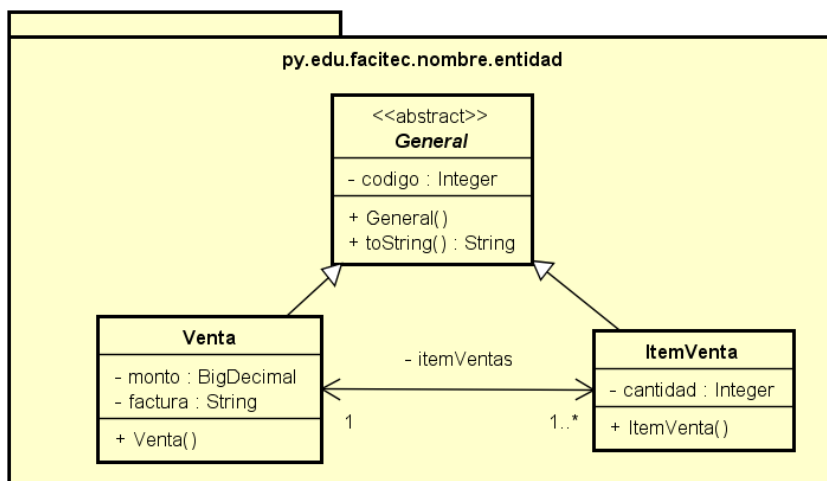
py.edu.facitec.nombre.entidad

<<abstract>>
General

- codigo : Integer

+ General()
+ toString() : String

Venta

- monto : BigDecimal
- factura : String

+ Venta()

- itemVentas

1

1..*

ItemVenta

- cantidad : Integer

+ ItemVenta()